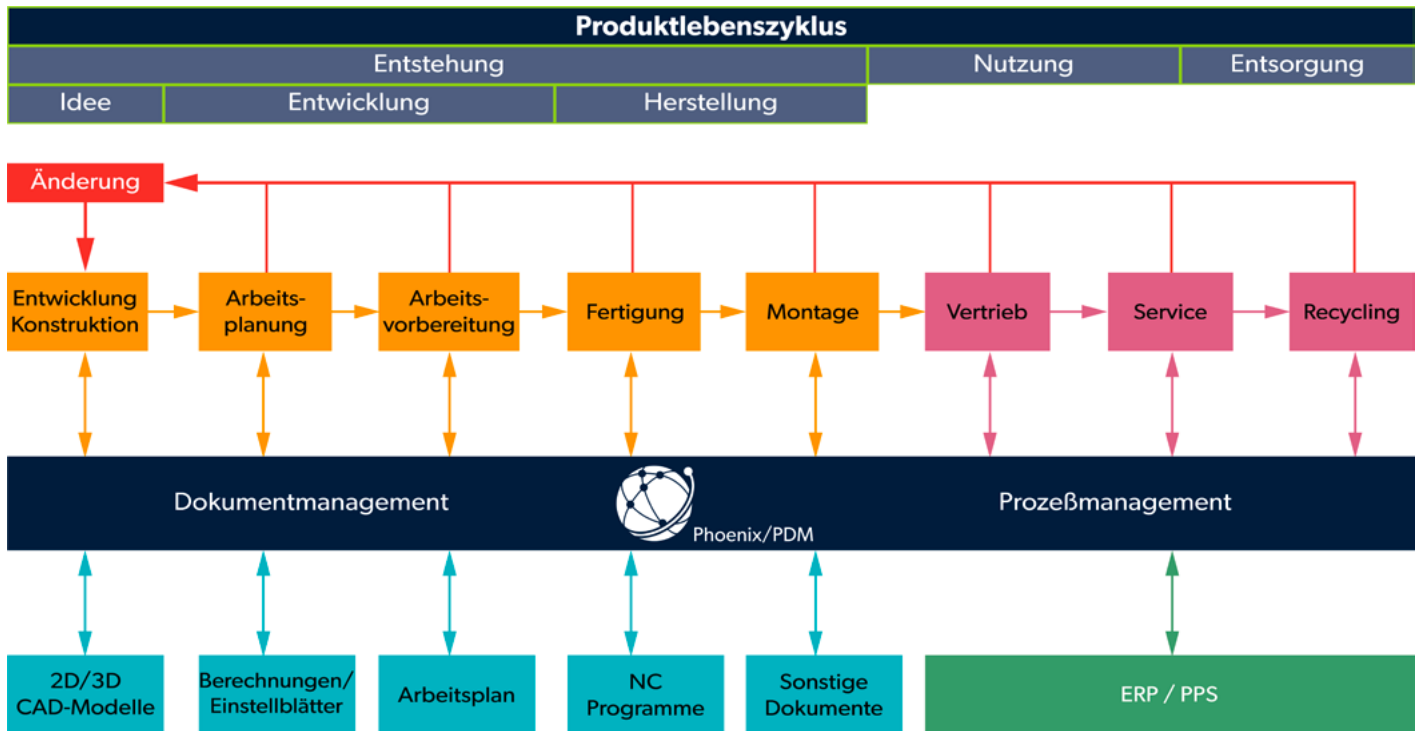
Produktlebenszyklus

Entstehung

Nutzung

Entsorgung

Idee

Entwicklung

Herstellung

Änderung

Entwicklung Konstruktion

Arbeitsplanung

Arbeitsvorbereitung

Fertigung

Montage

Vertrieb

Service

Recycling

Dokumentmanagement

Phoenix/PDM

Prozeßmanagement

2D/3D CAD-Modelle

Berechnungen/ Einstellblätter

Arbeitsplan

NC Programme

Sonstige Dokumente

ERP / PPS